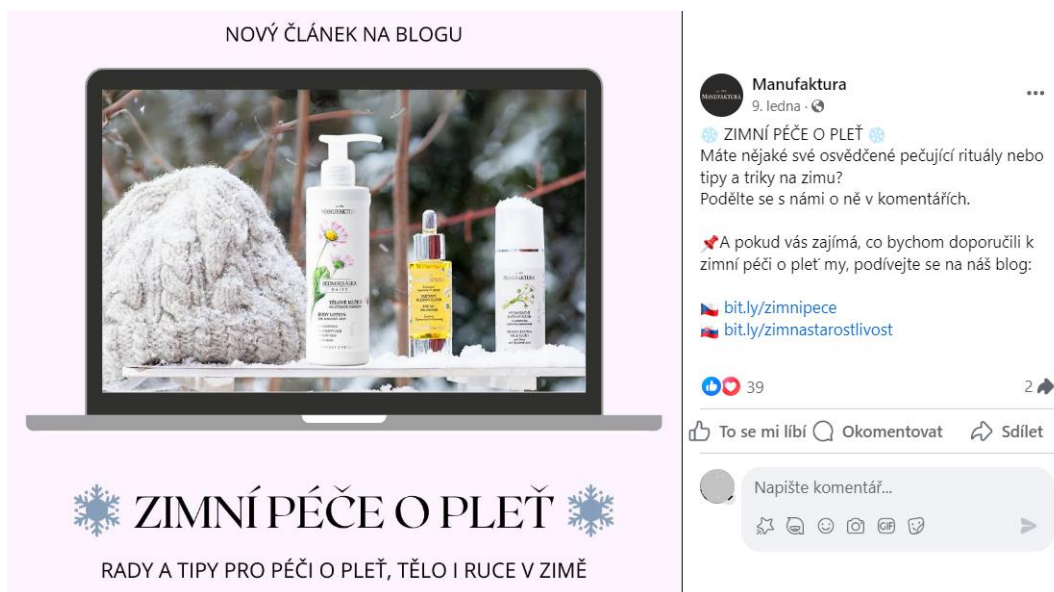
NOVÝ ČLÁNEK NA BLOGU

ZIMNÍ PÉČE O PLEŤ

RADY A TIPY PRO PÉČI O PLEŤ, TĚLO I RUCE V ZIMĚ

Manufaktura
9. ledna ·

ZIMNÍ PÉČE O PLEŤ
Máte nějaké své osvědčené pečující rituály nebo tipy a triky na zimu?
Podělte se s námi o ně v komentářích.

📌A pokud vás zajímá, co bychom doporučili k zimní péči o pleť my, podívejte se na náš blog:

bit.ly/zimnipece
bit.ly/zimnastarostlivost

39
2

To se mi líbí
Okomentovat
Sdílet

Napište komentář...